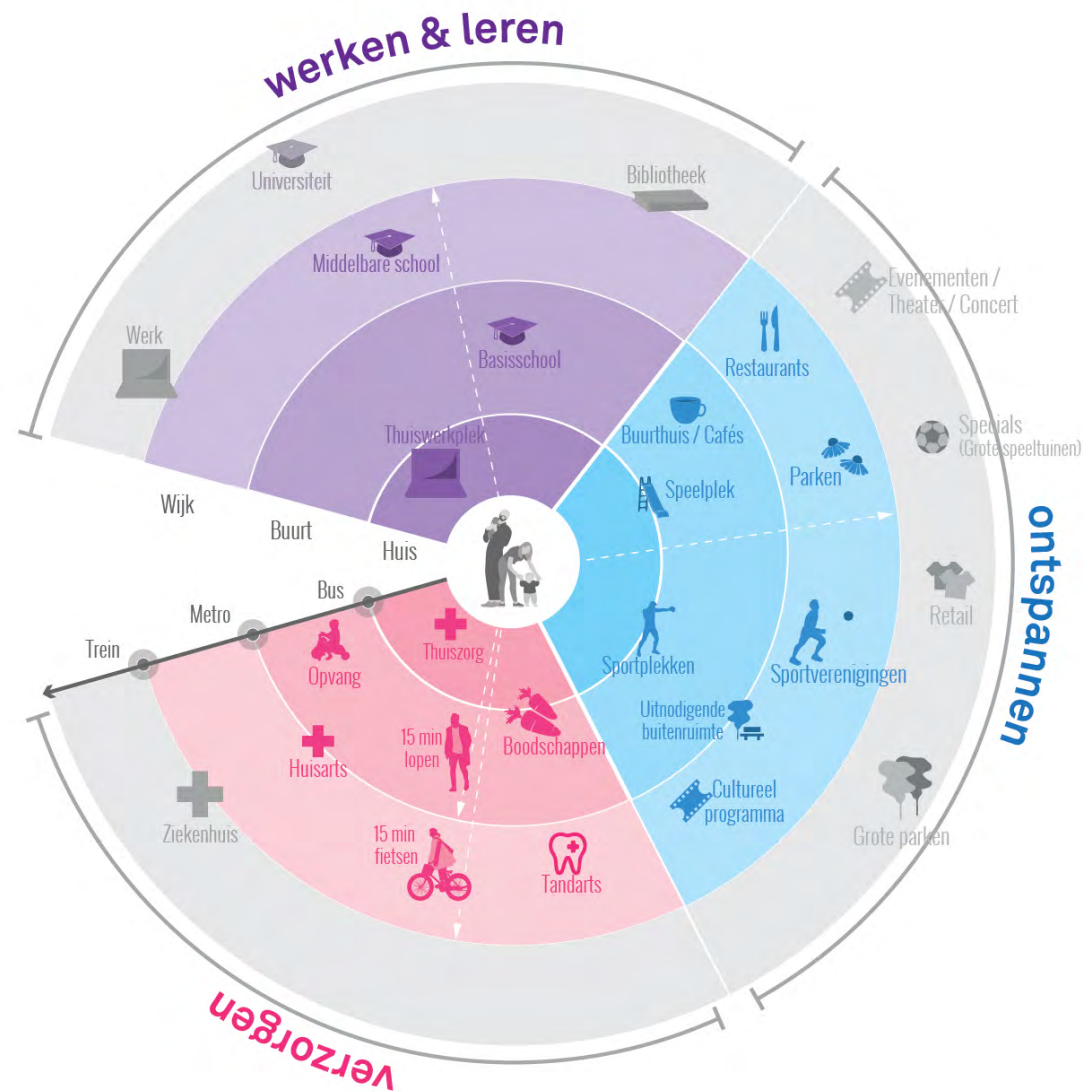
werken & leren

Universiteit

Bibliotheek

Middelbare school

Werk

Basisschool

Thuiswerkplek

Wijk

Buurt

Huis

Evenementen / Theater / Concert

Restaurants

Buurthuis / Cafés

Specials (Grote speeltuinen)

Parken

Speelplek

ontspannen

Retail

Sportplekken

Sportverenigingen

Uitnodigende buitenruimte

Cultureel programma

Grote parken

Bus

Metro

Trein

Thuiszorg

Opvang

Boodschappen

Huisarts

15 min lopen

Ziekenhuis

15 min fietsen

Tandarts

verzorgen